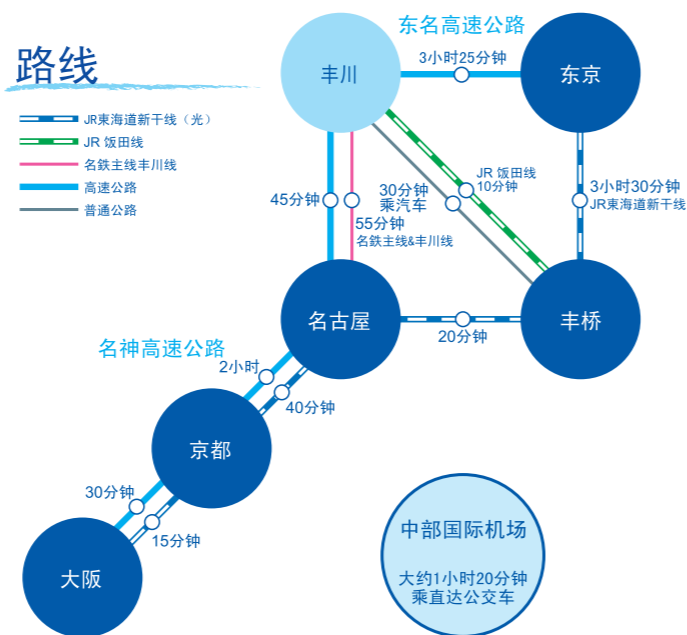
路线

JR東海道新干线（光）
JR 饭田线
名鉄主线丰川线
高速公路
普通公路

东名高速公路
丰川
3小时25分钟
东京
45分钟
55分钟
名鉄主线&丰川线
30分钟
乘汽车
JR 饭田线
10分钟
3小时30分钟
JR東海道新干线
名古屋
20分钟
丰桥
名神高速公路
2小时
40分钟
京都
30分钟
15分钟
大阪
中部国际机场
大约1小时20分钟
乘直达公交车